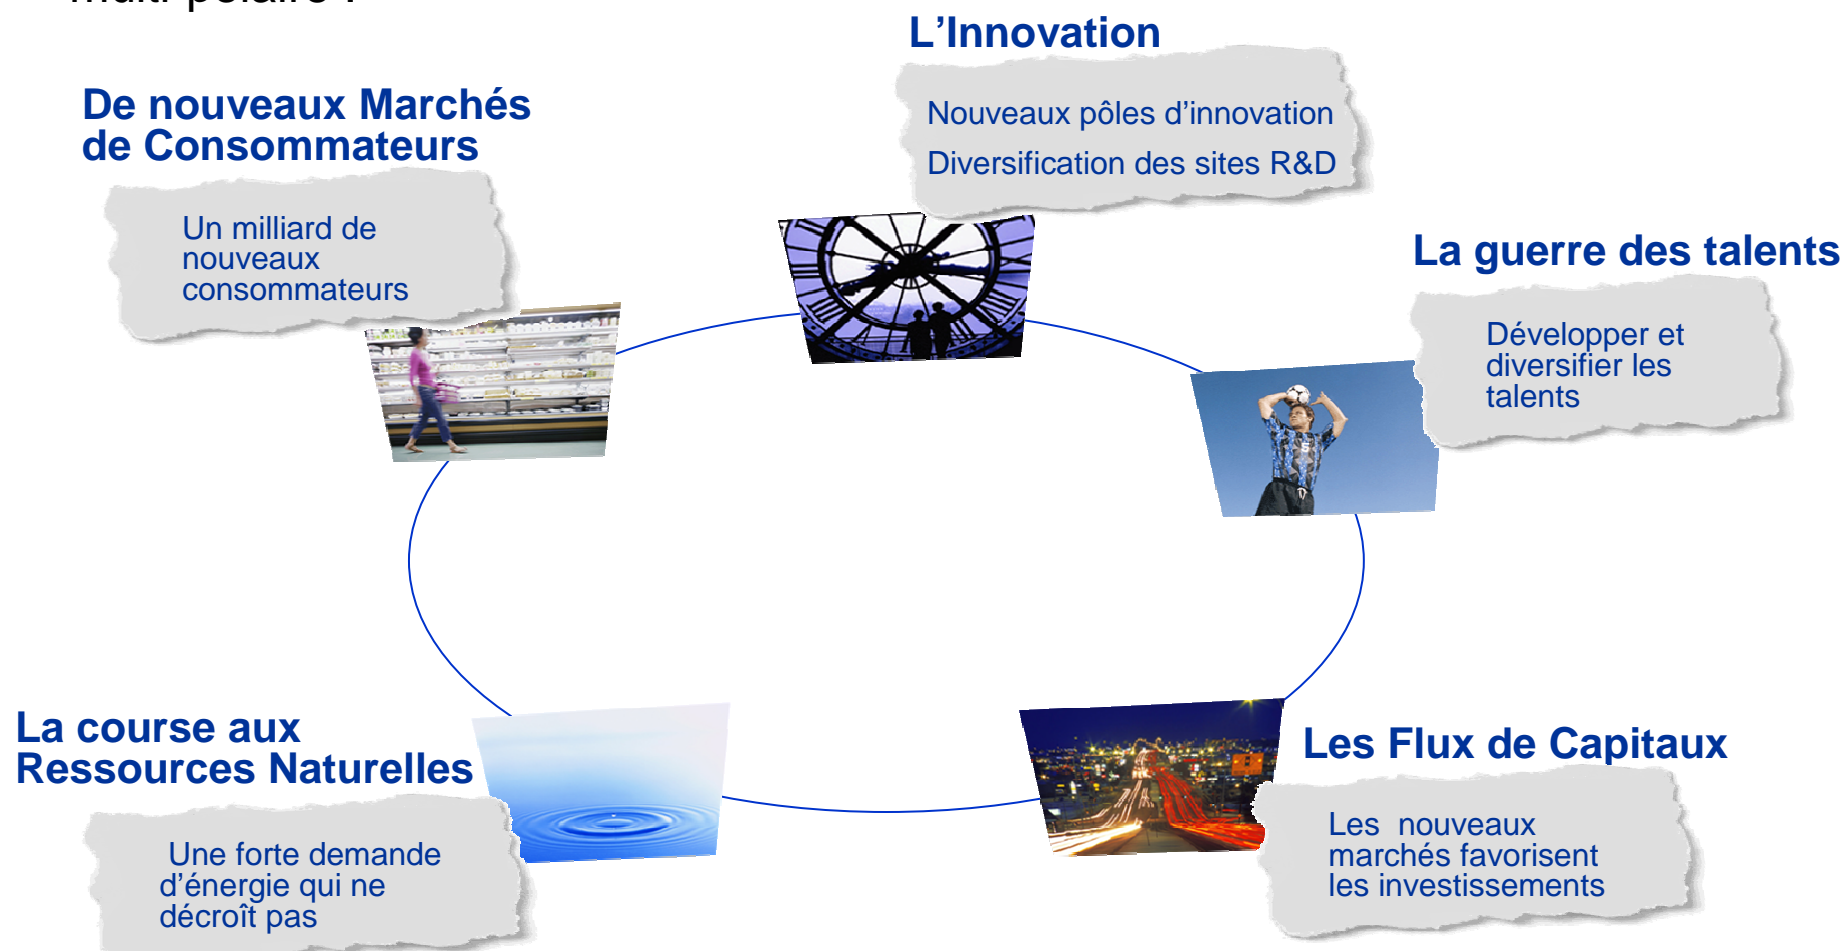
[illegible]

L’Innovation

Nouveaux pôles d’innovation

Diversification des sites R&D

De nouveaux Marchés de Consommateurs

Un milliard de nouveaux consommateurs

La guerre des talents

Développer et diversifier les talents

La course aux Ressources Naturelles

Une forte demande d’énergie qui ne décroît pas

Les Flux de Capitaux

Les nouveaux marchés favorisent les investissements